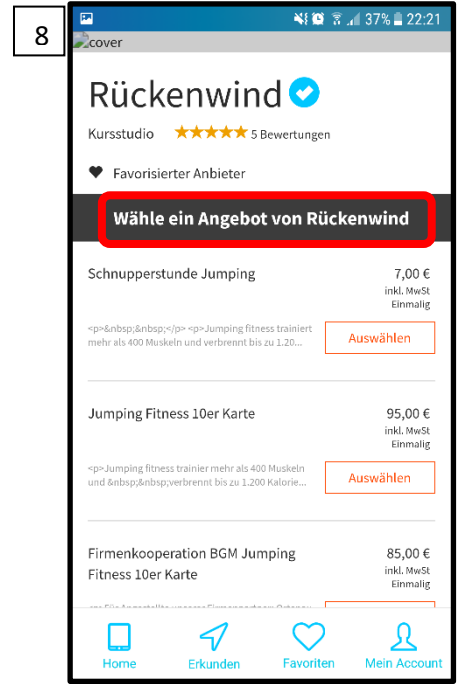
8

37% 22:21

cover

Rückenwind

Kursstudio 5 Bewertungen

Favorisierter Anbieter

Wähle ein Angebot von Rückenwind

Schnupperstunde Jumping
7,00 €
inkl. MwSt
Einmalig

<p>&nbsp;&nbsp;</p> <p>Jumping fitness trainiert mehr als 400 Muskeln und verbrennt bis zu 1.20...

Auswählen

Jumping Fitness 10er Karte
95,00 €
inkl. MwSt
Einmalig

<p>Jumping fitness trainier mehr als 400 Muskeln und &nbsp;&nbsp;verbrennt bis zu 1.200 Kalorie...

Auswählen

Firmenkooperation BGM Jumping Fitness 10er Karte
85,00 €
inkl. MwSt
Einmalig

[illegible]

Home
Erkunden
Favoriten
Mein Account